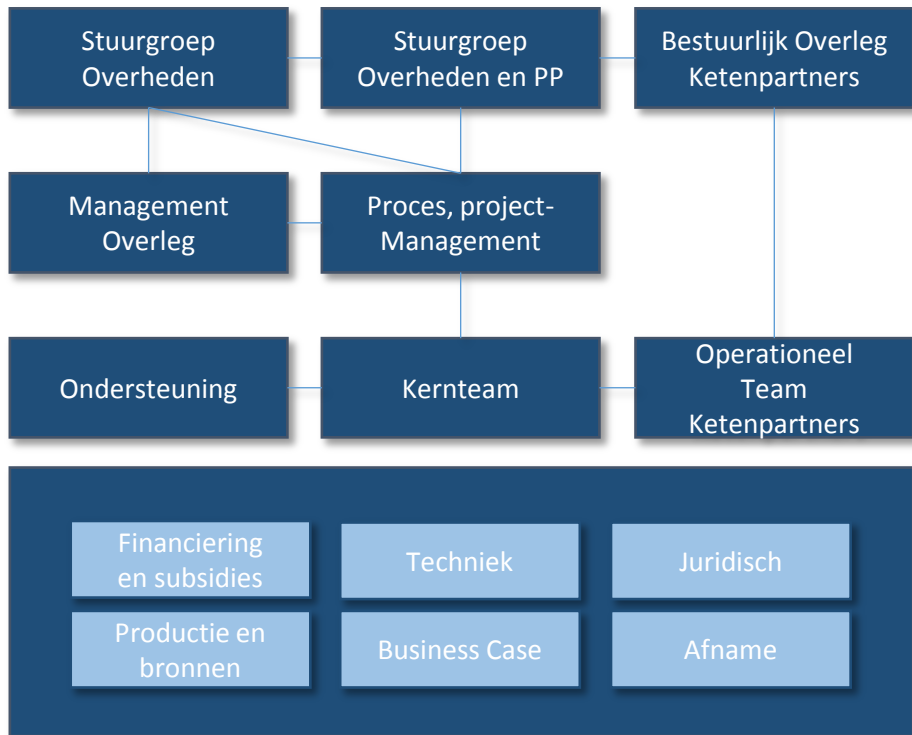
Stuurgroep Overheden

Stuurgroep Overheden en PP

Bestuurlijk Overleg Ketenpartners

Management Overleg

Proces, project-Management

Ondersteuning

Kernteam

Operationeel Team Ketenpartners

Financiering en subsidies

Techniek

Juridisch

Productie en bronnen

Business Case

Afname